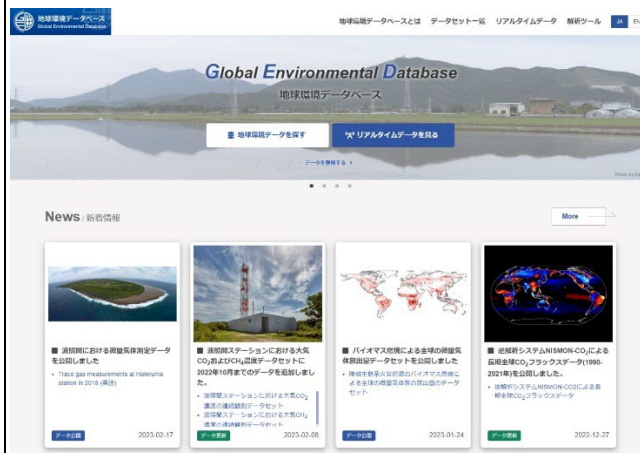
地球環境データベース
Global Environmental Database

地球環境データベースとは　データセット一覧　リアルタイムデータ　解析ツール　JA　EN

Global Environmental Database
地球環境データベース

地球環境データを探す　リアルタイムデータを見る

データを登録する ›

Photo by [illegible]

News / 新着情報

More

■ 波照間における微量気体測定データを公開しました

• Trace gas measurements at Hateruma station in 2016 (英語)

データ公開　2023-02-17

■ 波照間ステーションにおける大気$CO_2$および$CH_4$濃度データセットに2022年10月までのデータを追加しました。

• 波照間ステーションにおける大気$CO_2$濃度の連続観測データセット
• 波照間ステーションにおける大気$CH_4$濃度の連続観測データセット

データ更新　2023-02-08

■ バイオマス燃焼による全球の微量気体放出量データセットを公開しました

• 降雨や森林火災起源のバイオマス燃焼による全球の微量気体の放出量のデータセット

データ公開　2023-01-24

■ 逆解析システムNISMON-$CO_2$による長期全球$CO_2$フラックスデータ(1990-2021年)を公開しました。

• 逆解析システムNISMON-CO2による長期全球$CO_2$フラックスデータ

データ更新　2022-12-27